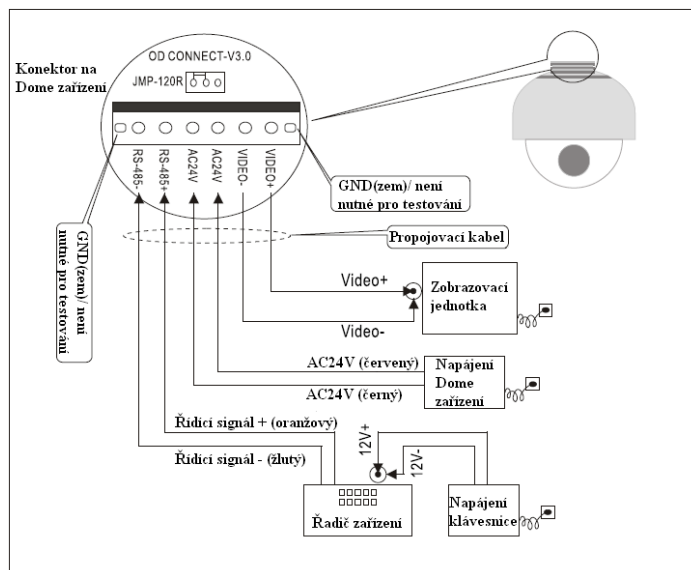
Konektor na Dome zařízení

OD CONNECT-V3.0

JMP-120R

RS-485-

RS-485+

AC24V

AC24V

VIDEO-

VIDEO+

GND(zem)/ není nutné pro testování

GND(zem)/ není nutné pro testování

Propojovací kabel

Video+

Video-

Zobrazovací jednotka

AC24V (červený)

AC24V (černý)

Napájení Dome zařízení

Řídící signál + (oranžový)

Řídící signál - (žlutý)

12V+

12V-

Řadič zařízení

Napájení klávesnice